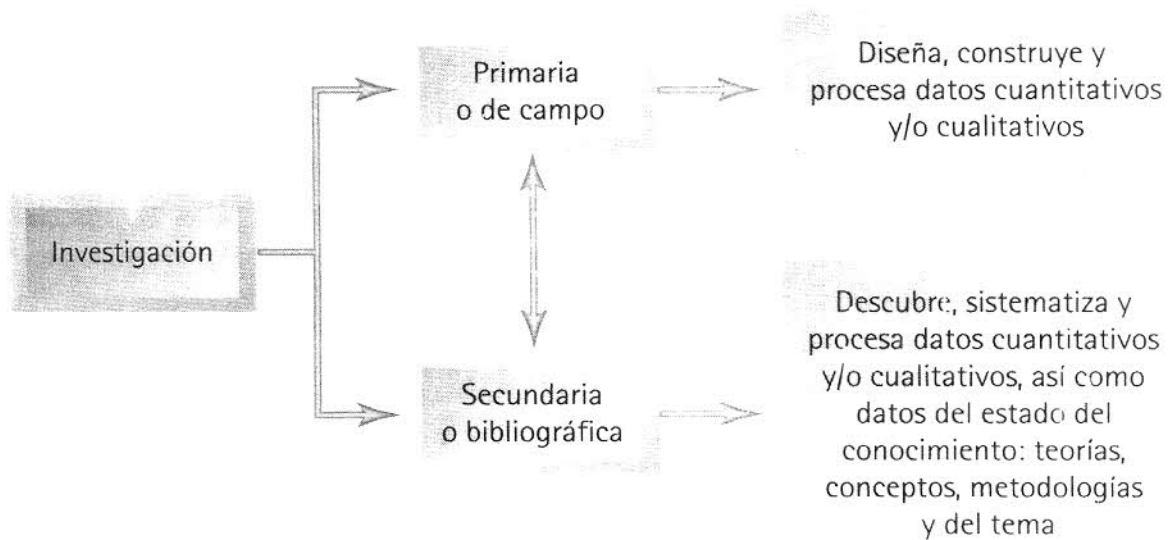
Investigación

Primaria o de campo

Diseña, construye y procesa datos cuantitativos y/o cualitativos

Secundaria o bibliográfica

Descubre, sistematiza y procesa datos cuantitativos y/o cualitativos, así como datos del estado del conocimiento: teorías, conceptos, metodologías y del tema